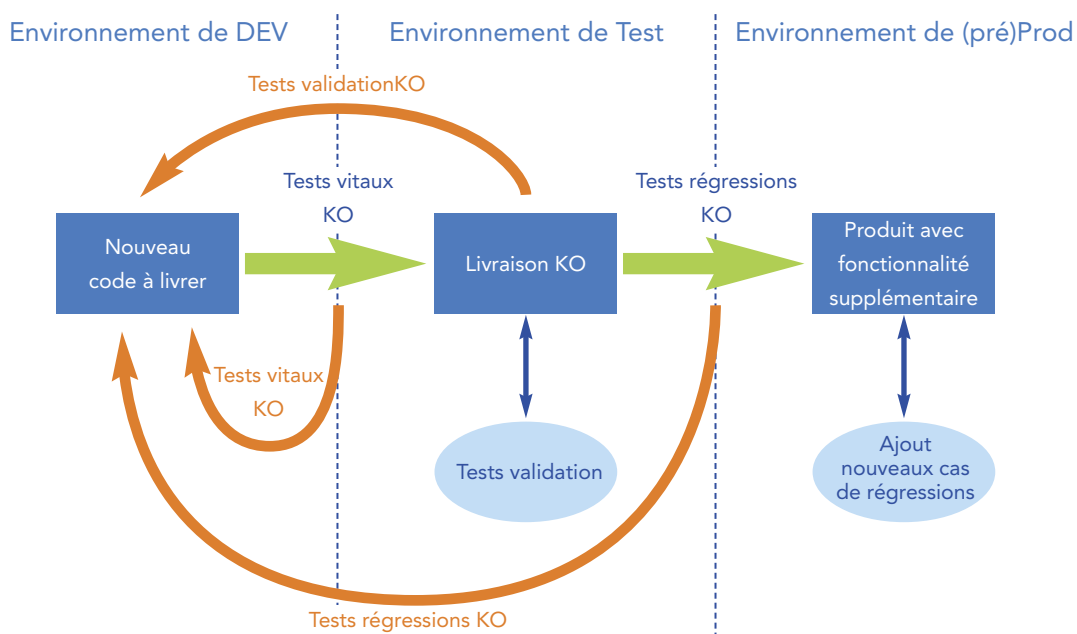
Environnement de DEV

Environnement de Test

Environnement de (pré)Prod

Tests validationKO

Tests vitaux

KO

Tests régressions

KO

Nouveau code à livrer

Livraison KO

Produit avec fonctionnalité supplémentaire

Tests vitaux

KO

Tests validation

Ajout nouveaux cas de régressions

Tests régressions KO